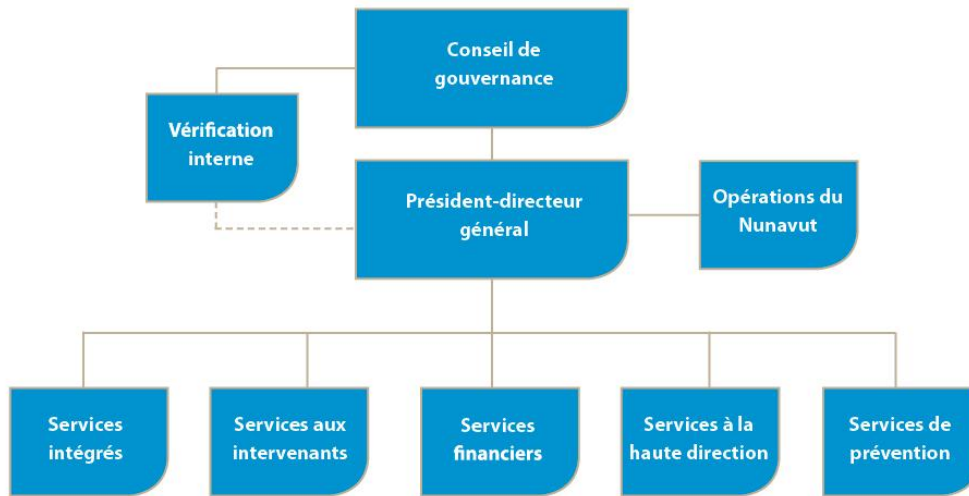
Conseil de gouvernance

Vérification interne

Président-directeur général

Opérations du Nunavut

Services intégrés

Services aux intervenants

Services financiers

Services à la haute direction

Services de prévention